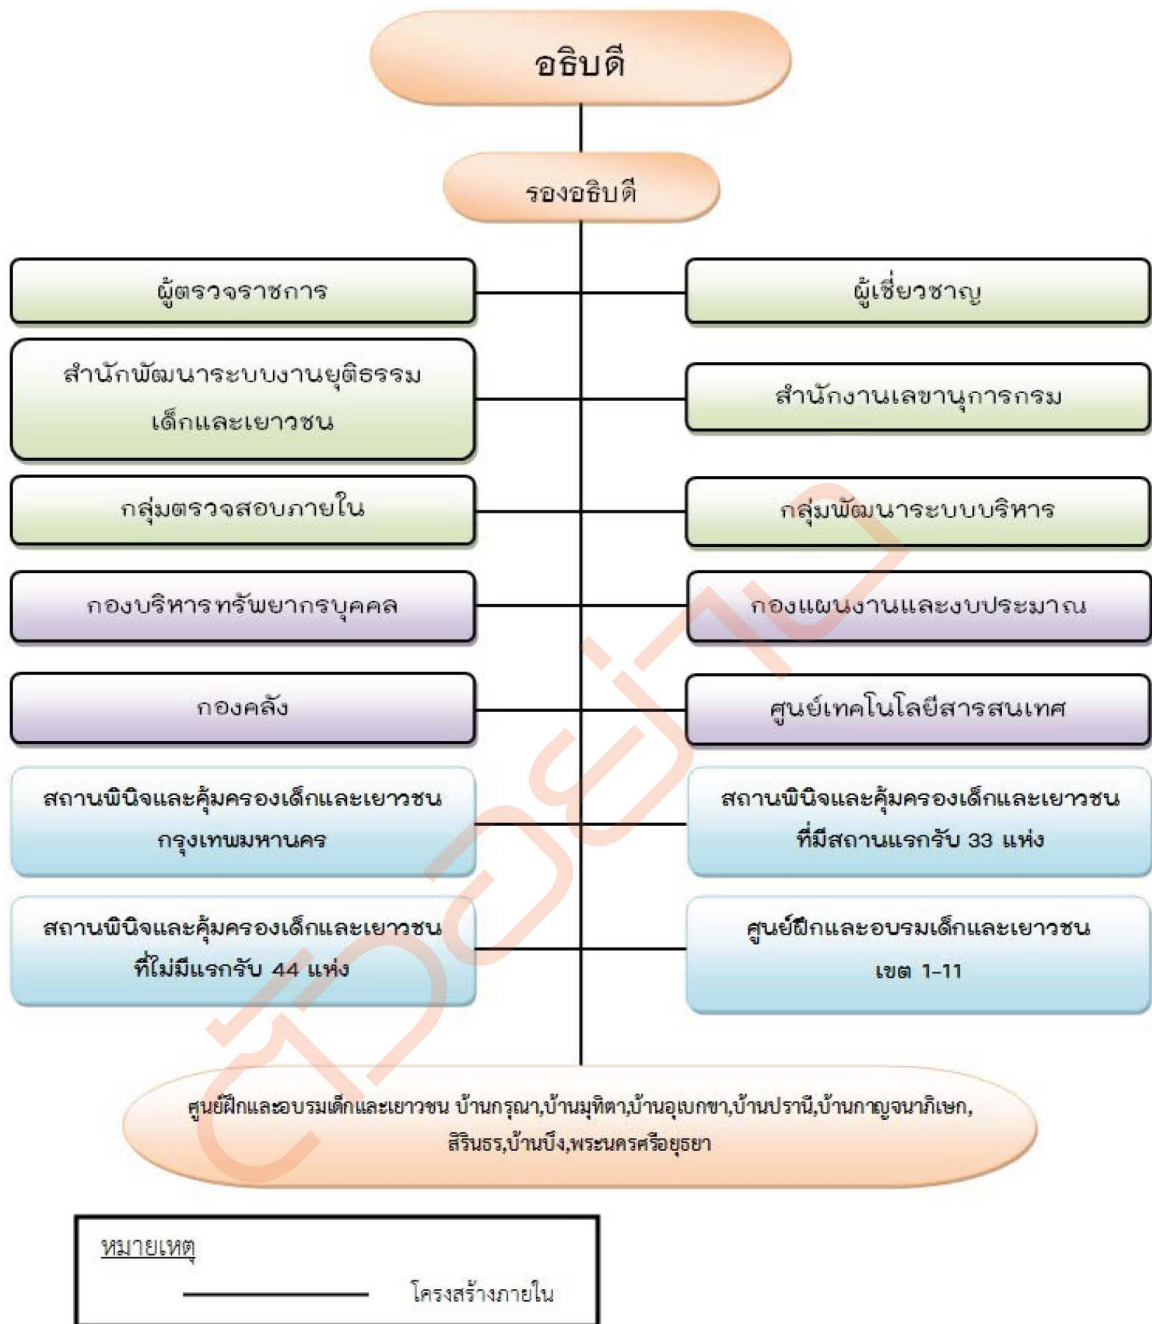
อธิบดี

รองอธิบดี

ผู้ตรวจราชการ

ผู้เชี่ยวชาญ

สำนักพัฒนาระบบงานยุติธรรมเด็กและเยาวชน

สำนักงานเลขานุการกรม

กลุ่มตรวจสอบภายใน

กลุ่มพัฒนาระบบบริหาร

กองบริหารทรัพยากรบุคคล

กองแผนงานและงบประมาณ

กองคลัง

ศูนย์เทคโนโลยีสารสนเทศ

สถานพินิจและคุ้มครองเด็กและเยาวชนกรุงเทพมหานคร

สถานพินิจและคุ้มครองเด็กและเยาวชนที่มีสถานแรกรับ 33 แห่ง

สถานพินิจและคุ้มครองเด็กและเยาวชนที่ไม่มีแรกรับ 44 แห่ง

ศูนย์ฝึกและอบรมเด็กและเยาวชนเขต 1-11

ศูนย์ฝึกและอบรมเด็กและเยาวชน บ้านกรุณา,บ้านมุทิตา,บ้านอุเบกขา,บ้านปรานี,บ้านกาญจนาภิเษก,สิรินธร,บ้านบึง,พระนครศรีอยุธยา

ตัวอย่าง

หมายเหตุ
โครงสร้างภายใน